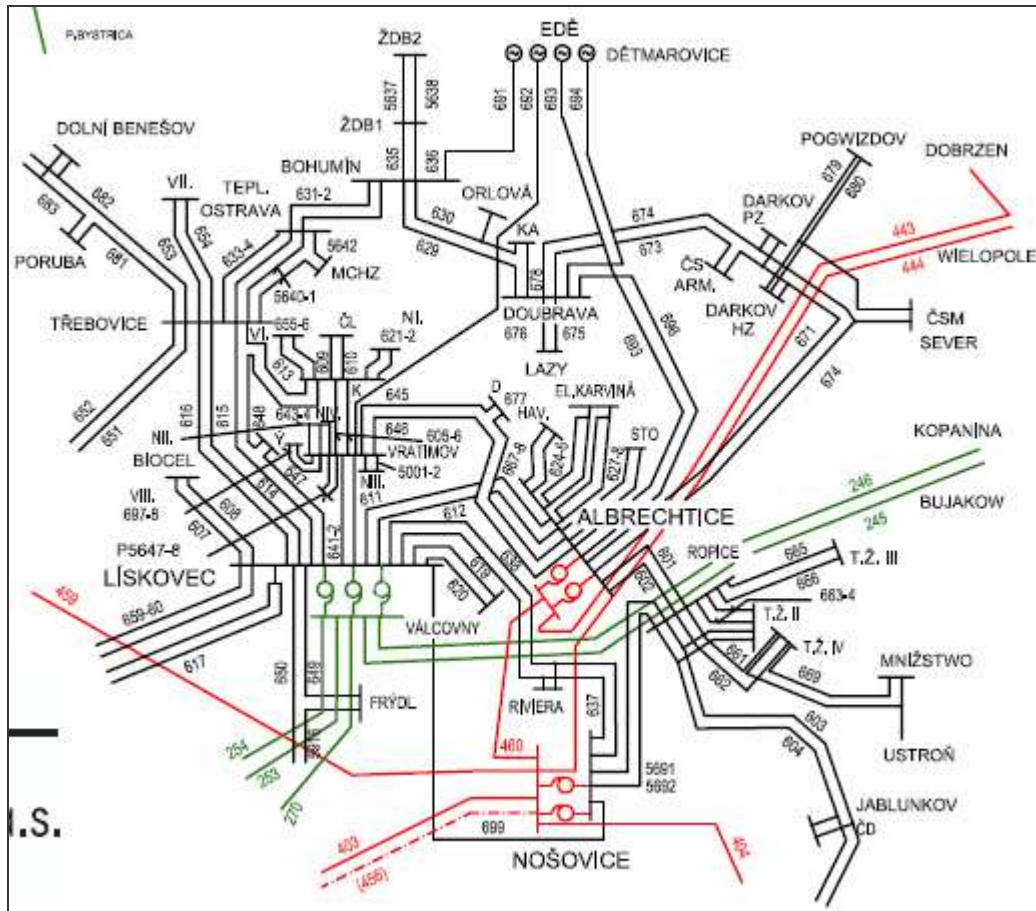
P.BYSTRICA

EDĚ
ŽDB2
DĚTMAROVICE
5637
5638
691
692
693
694
ŽDB1
DOLNÍ BENEŠOV
BOHUMÍN
635
636
POGWIZDOV
DOBRZEN
682
VII.
TEPL.
631-2
ORLOVÁ
679
680
683
OSTRAVA
630
674
DARKOV
443
WIELOPOLE
PORUBA
681
653
654
633-4
5642
KA
673
PZ
444
629
MCHZ
ČS
5640-1
678
ARM.
ČSM
TŘEBOVICE
655-6
ČL
NI.
DOUBRAVA
DARKOV
SEVER
VI.
621-2
676
675
HZ
671
613
609
610
LAZY
693
696
674
K
645
652
651
616
615
D
677
EL.KARVINÁ
648
643-4
NV.
HAV.
KOPANINA
NII.
646
VRATIMOV
605-6
STO
BIOCEL
Y
NIII.
5001-2
667-8
624-5
627-8
647
611
246
BUJAKOW
VIII.
697-8
ALBRECHTICE
245
612
608
614
607
641-2
638
ROPICE
665
T.Ž. III
P5647-8
601
666
LÍSKOVEC
619
602
663-4
620
T.Ž. II
459
659-60
VÁLCOVNY
T.Ž. IV
617
661
MNÍŽSTWO
662
669
650
649
FRÝDL
RIVIERA
637
603
USTROŇ
254
253
460
604
270
5691
5692
JABLUNKOV
ČD
699
403
404
(456)
NOŠOVICE
.S.